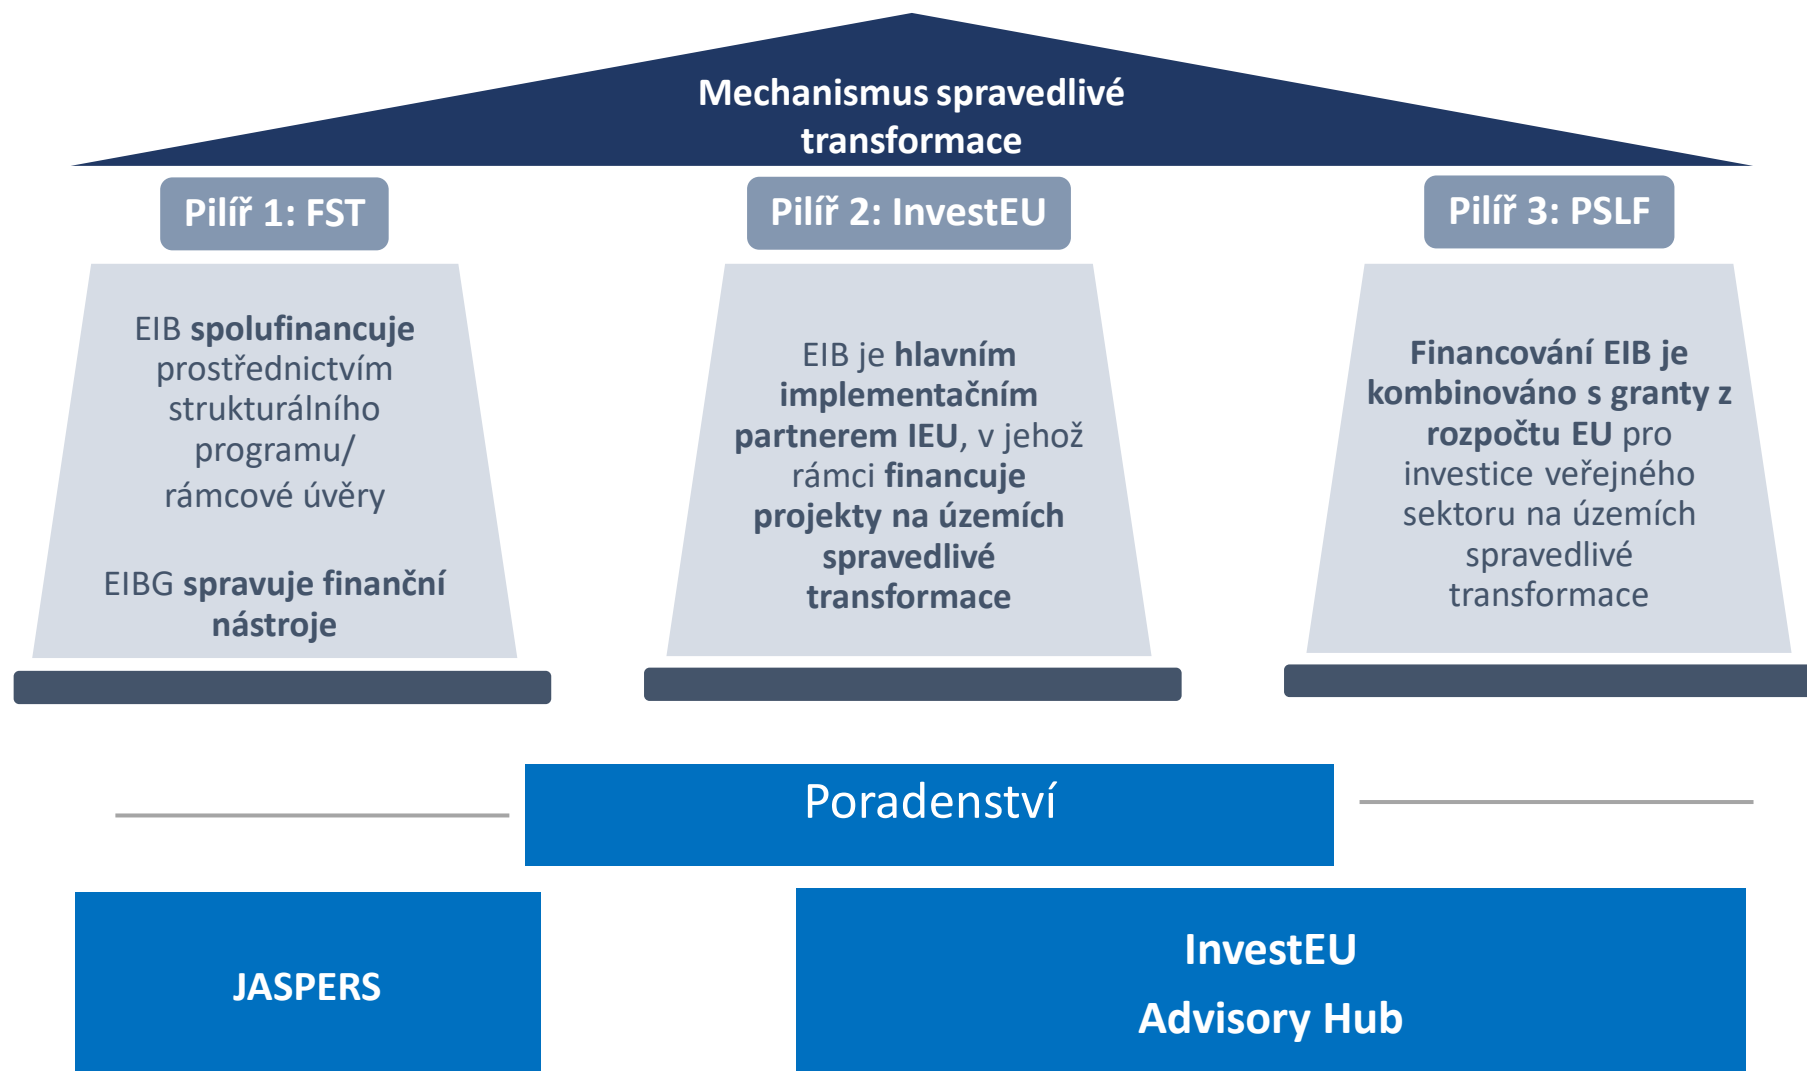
Mechanismus spravedlivé transformace

Pilíř 1: FST

EIB spolufinancuje prostřednictvím strukturálního programu/ rámcové úvěry

EIBG spravuje finanční nástroje

Pilíř 2: InvestEU

EIB je hlavním implementačním partnerem IEU, v jehož rámci financuje projekty na územích spravedlivé transformace

Pilíř 3: PSLF

Financování EIB je kombinováno s granty z rozpočtu EU pro investice veřejného sektoru na územích spravedlivé transformace

Poradenství

JASPERS

InvestEU Advisory Hub